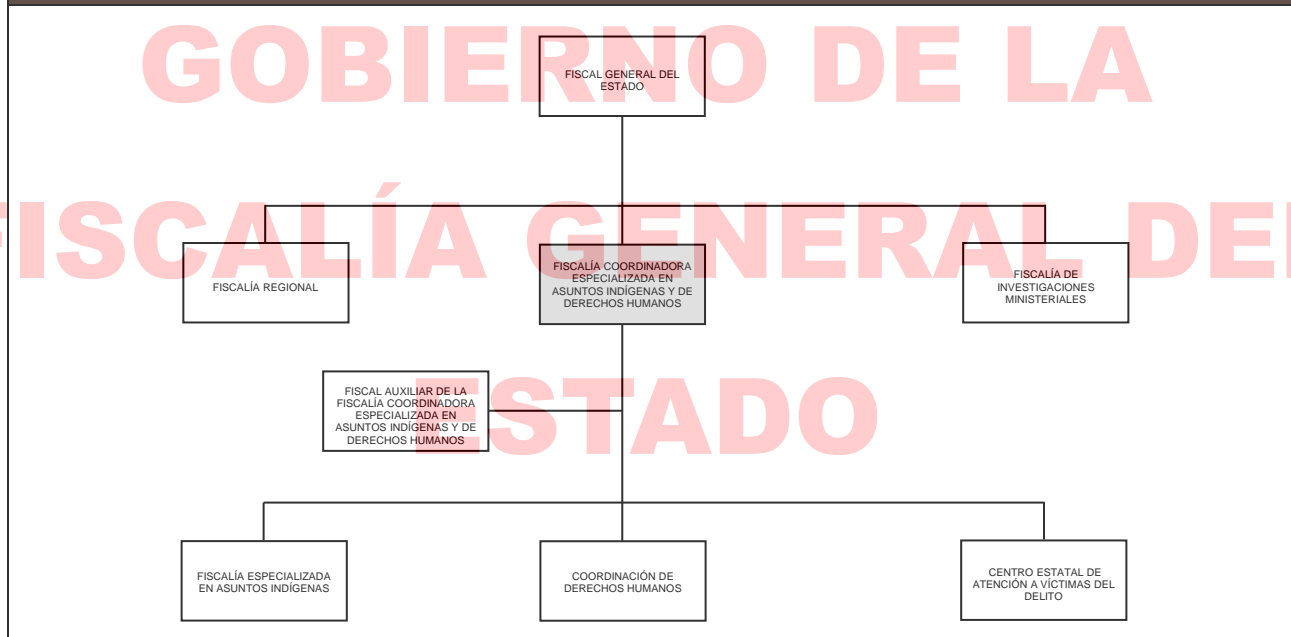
GOBIERNO DE LA FISCALÍA GENERAL DEL ESTADO

FISCAL GENERAL DEL ESTADO

FISCALÍA REGIONAL

FISCALÍA COORDINADORA ESPECIALIZADA EN ASUNTOS INDÍGENAS Y DE DERECHOS HUMANOS

FISCALÍA DE INVESTIGACIONES MINISTERIALES

FISCAL AUXILIAR DE LA FISCALÍA COORDINADORA ESPECIALIZADA EN ASUNTOS INDÍGENAS Y DE DERECHOS HUMANOS

FISCALÍA ESPECIALIZADA EN ASUNTOS INDÍGENAS

COORDINACIÓN DE DERECHOS HUMANOS

CENTRO ESTATAL DE ATENCIÓN A VÍCTIMAS DEL DELITO